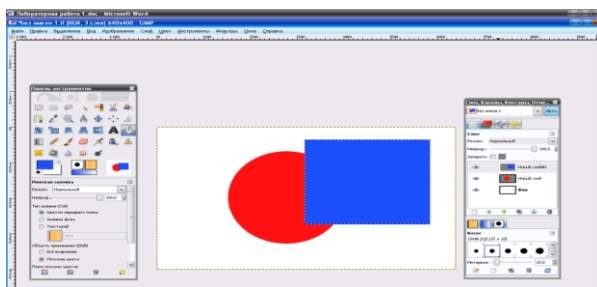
Лабораторная работа 1.doc - Microsoft Word

*Без имени-1.0 (RGB, 3 слоя) 640x400 – GIMP

Файл Правка Выделение Вид Изображение Слой Цвет Инструменты Фильтры Окна Справка

Панель инструментов

Плоская заливка

Режим: Нормальный

Непрозр.: 100,0

Тип заливки (Shift)

Цветом переднего плана

Цветом фона

Текстурой

Область применения (Shift)

Все выделение

Похожие цвета

Поиск похожих цветов

Слои, Каналы, Контуры, Отме...

Без имени-1

Авто

Слои

Режим: Нормальный

Непрозр.: 100,0

Запереть:

Новый слой#1

Новый слой

Фон

Кисти

Circle (11) (17 × 17)

Интервал: 20,0